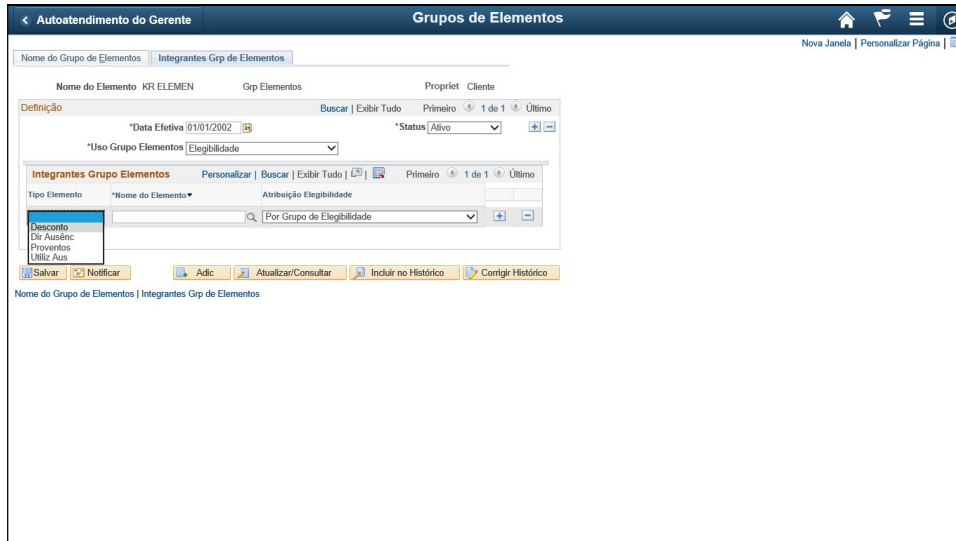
< Autoatendimento do Gerente

Grupos de Elementos

Nova Janela | Personalizar Página |

Nome do Grupo de Elementos | Integrantes Grp de Elementos

Nome do Elemento KR ELEMEN Grp Elementos Propriet Cliente

Definição Buscar | Exibir Tudo Primeiro 1 de 1 Último

*Data Efetiva 01/01/2002 *Status Ativo

*Uso Grupo Elementos Elegibilidade

Integrantes Grupo Elementos Personalizar | Buscar | Exibir Tudo | | Primeiro 1 de 1 Último

| Tipo Elemento | *Nome do Elemento | Atribuição Elegibilidade |
|---|---|---|
| | | Por Grupo de Elegibilidade |

Desconto
Dir Ausênc
Proventos
Utiliz Aus

Salvar Notificar Adic Atualizar/Consultar Incluir no Histórico Corrigir Histórico

Nome do Grupo de Elementos | Integrantes Grp de Elementos